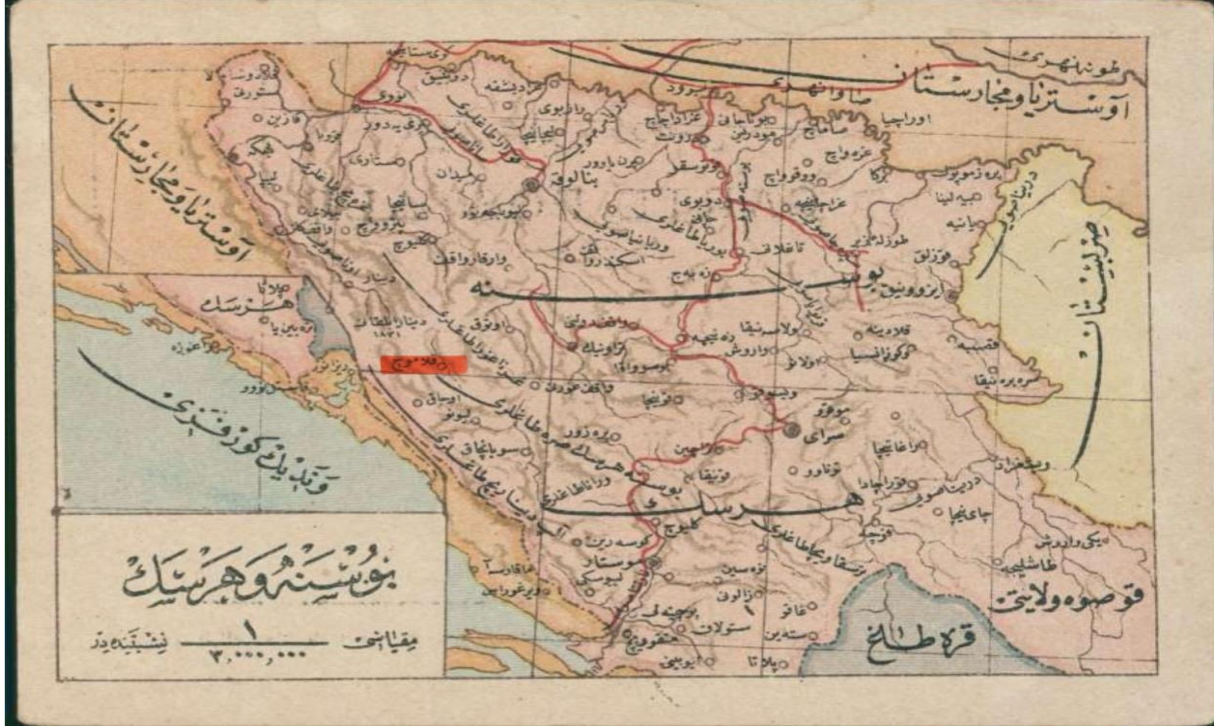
بوسنه و هرسك

مقیاسی $\frac{1}{3,000,000}$ نسبتنده در

آوستریا و مجارستان

آوستریا و مجارستان

بوسنه

هرسك

صربستان

قره طاغ

قوصوه ولایتی

ونه دیك كورفزی

طونه نهری

صاوا نهری

درینه نهری

بنالوقه

سرای

موستار

ترونیك

زوورنیق

دوبوی

یایجه

لیونو

طوزله

فوچه

غاچقو

ترهبین

ستولاچ

قونیچه

ویشهغراد

روغاتیچه

چاینیچه

فوچه

بیلهك

نهوهسین

بیهاچ

قلادوش

پریهدور

برچقه

غراداچاچ

سانسقی موست

قلوچ

لیونو

دوونو

غلاموچ

برچقه